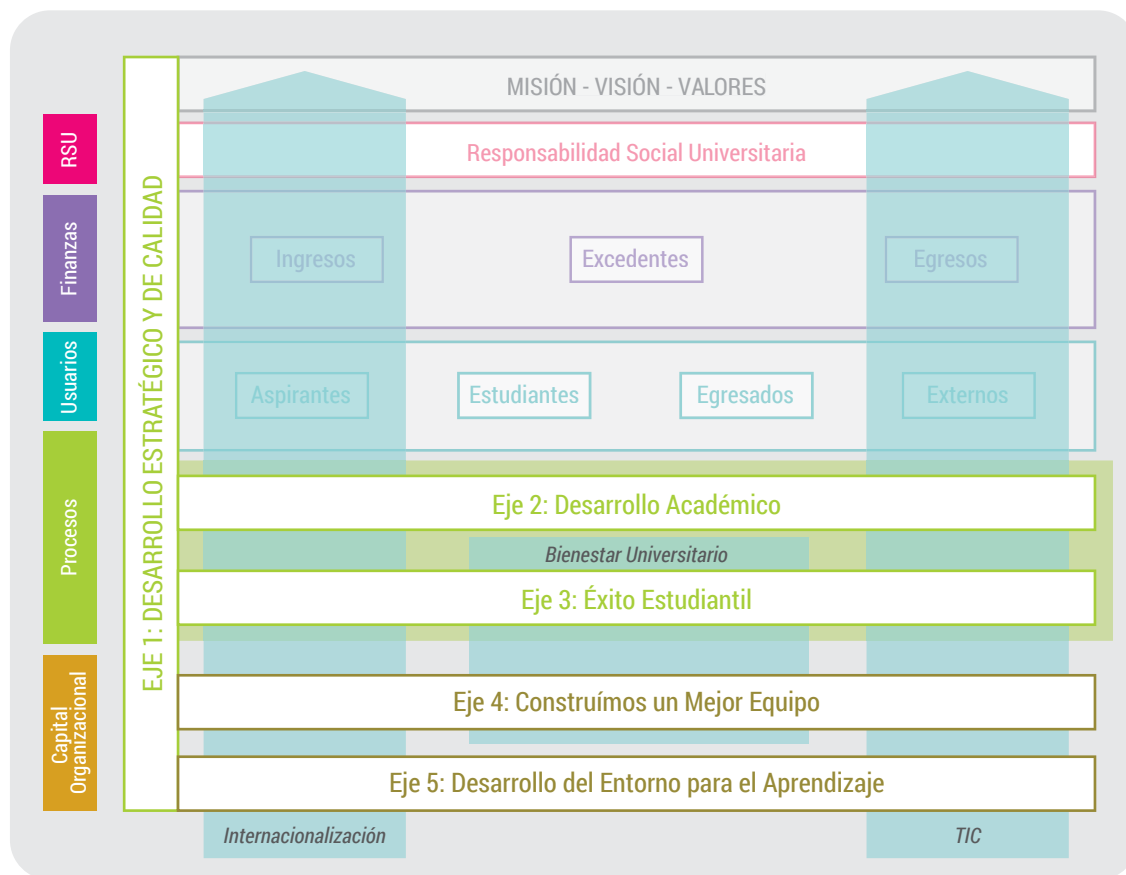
RSU

Finanzas

Usuarios

Procesos

Capital Organizacional

EJE 1: DESARROLLO ESTRATÉGICO Y DE CALIDAD

MISIÓN - VISIÓN - VALORES

Responsabilidad Social Universitaria

Ingresos

Excedentes

Egresos

Aspirantes

Estudiantes

Egresados

Externos

Eje 2: Desarrollo Académico

Bienestar Universitario

Eje 3: Éxito Estudiantil

Eje 4: Construímos un Mejor Equipo

Eje 5: Desarrollo del Entorno para el Aprendizaje

Internacionalización

TIC